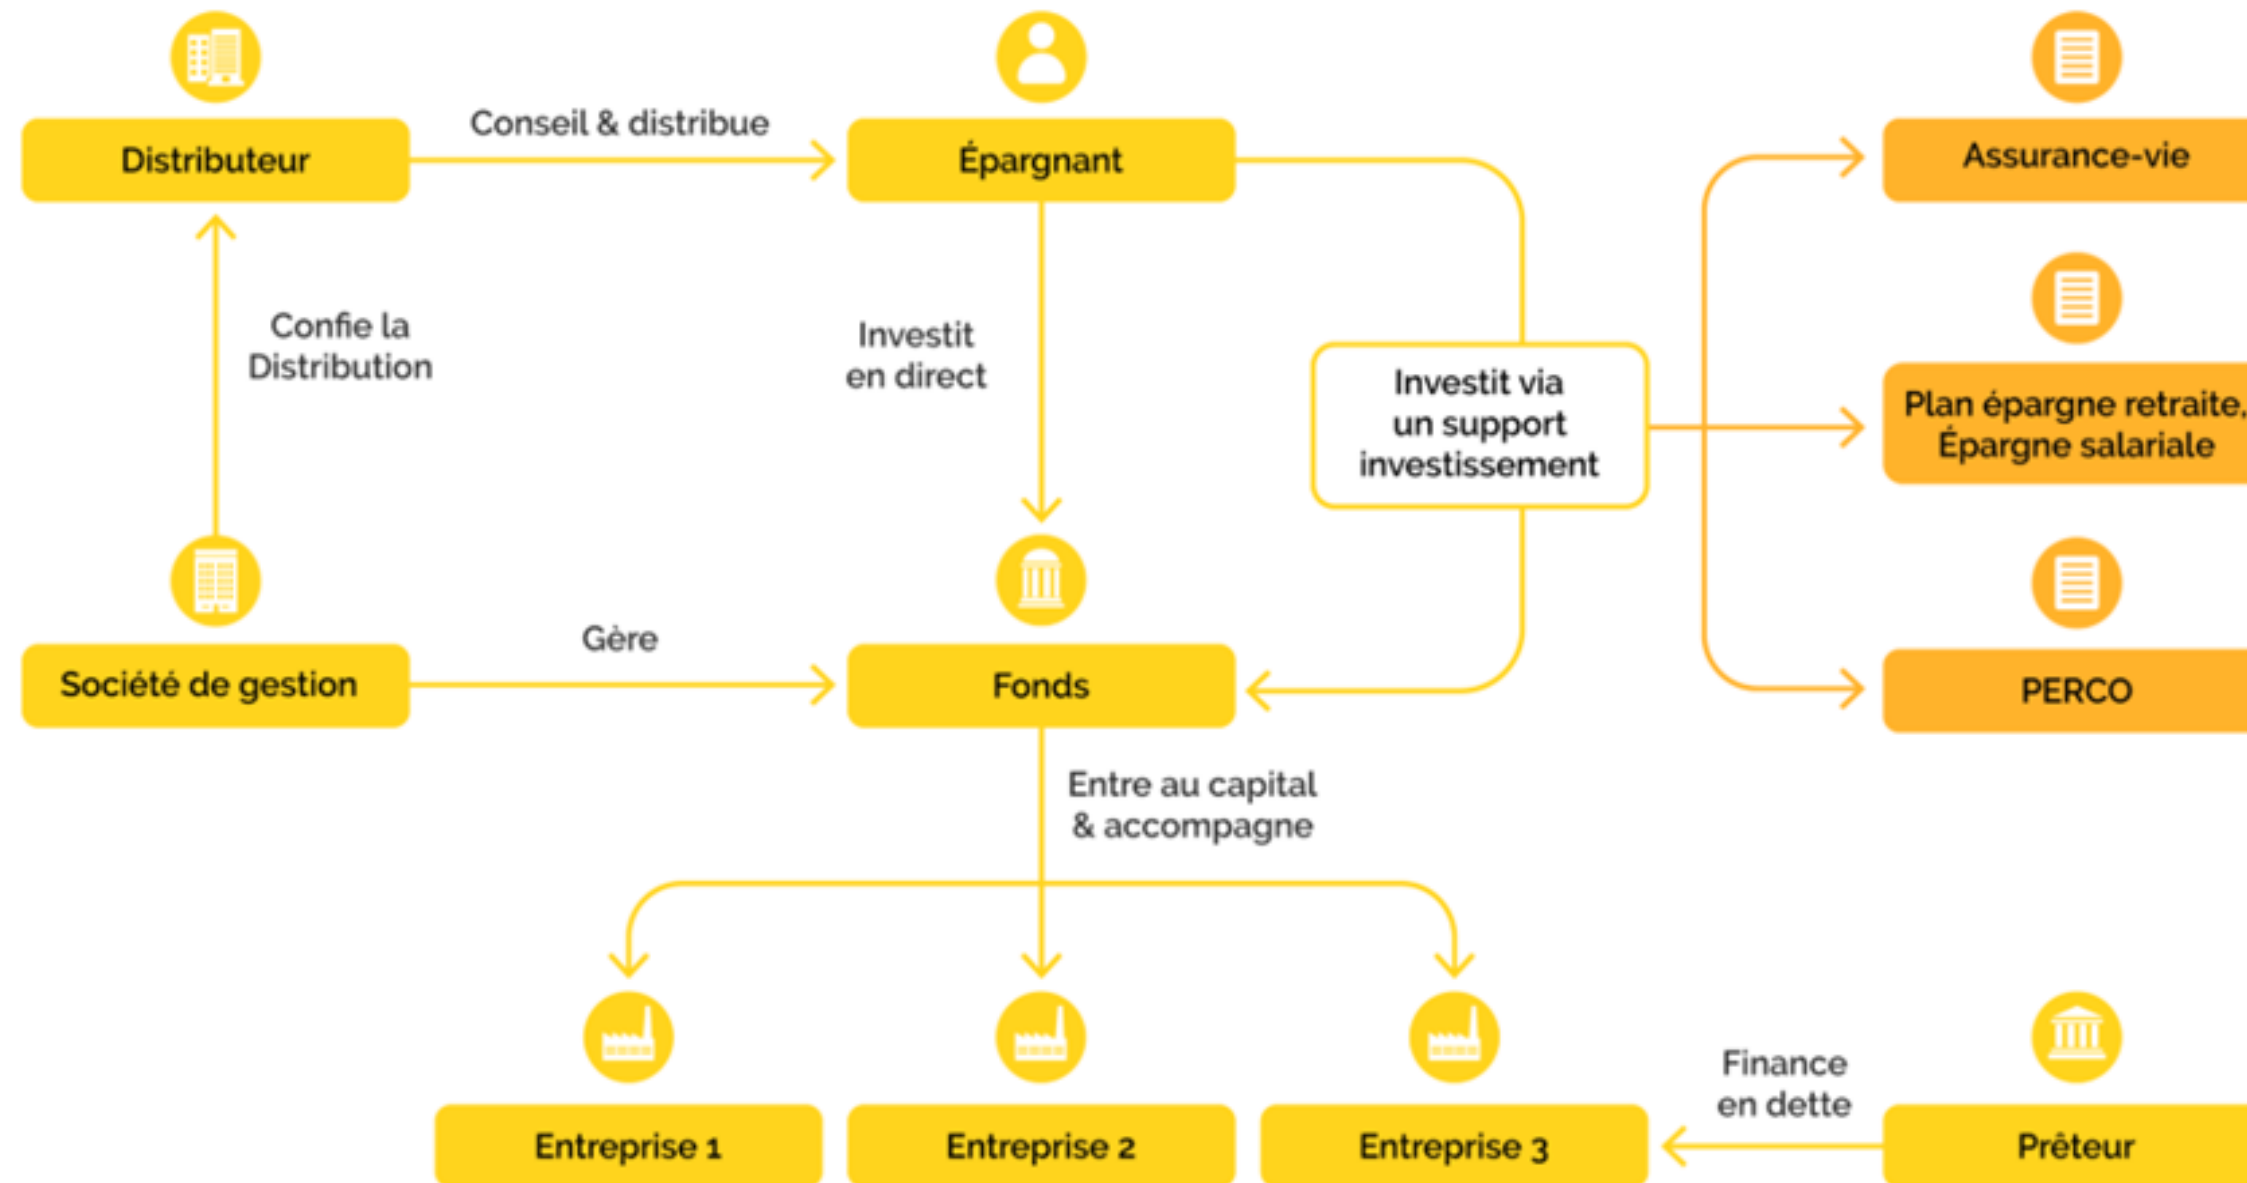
Distributeur

Conseil & distribue

Épargnant

Assurance-vie

Confie la Distribution

Investit en direct

Investit via un support investissement

Plan épargne retraite, Épargne salariale

Société de gestion

Gère

Fonds

PERCO

Entre au capital & accompagne

Finance en dette

Entreprise 1

Entreprise 2

Entreprise 3

Prêteur